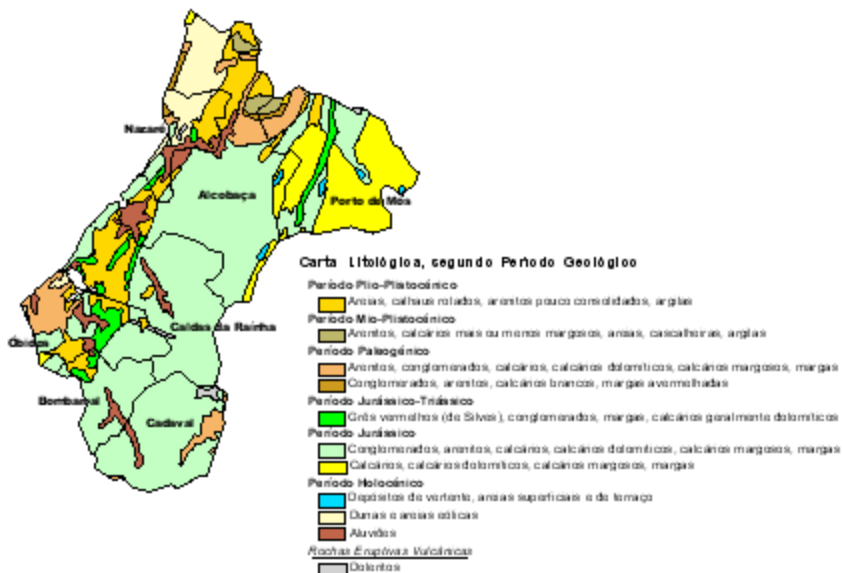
Nazaré

Alcobaça

Porto de Mós

Caldas da Rainha

Óbidos

Bombarral

Cadaval

Carta Litológica, segundo Período Geológico

Período Plio-Plistocénico

Areias, calhaus rolados, arenitos pouco consolidados, argilas

Período Mio-Plistocénico

Arenitos, calcários mais ou menos margosos, areias, cascalheiras, argilas

Período Paleogénico

Arenitos, conglomerados, calcários, calcários dolomíticos, calcários margosos, margas

Conglomerados, arenitos, calcários brancos, margas avermelhadas

Período Jurássico-Triássico

Grés vermelhos (de Silves), conglomerados, margas, calcários geralmente dolomíticos

Período Jurássico

Conglomerados, arenitos, calcários, calcários dolomíticos, calcários margosos, margas

Calcários, calcários dolomíticos, calcários margosos, margas

Período Holocénico

Depósitos de vertente, areias superficiais e de terraço

Dunas e areias eólicas

Aluviões

Rochas Eruptivas Vulcânicas

Dolentos